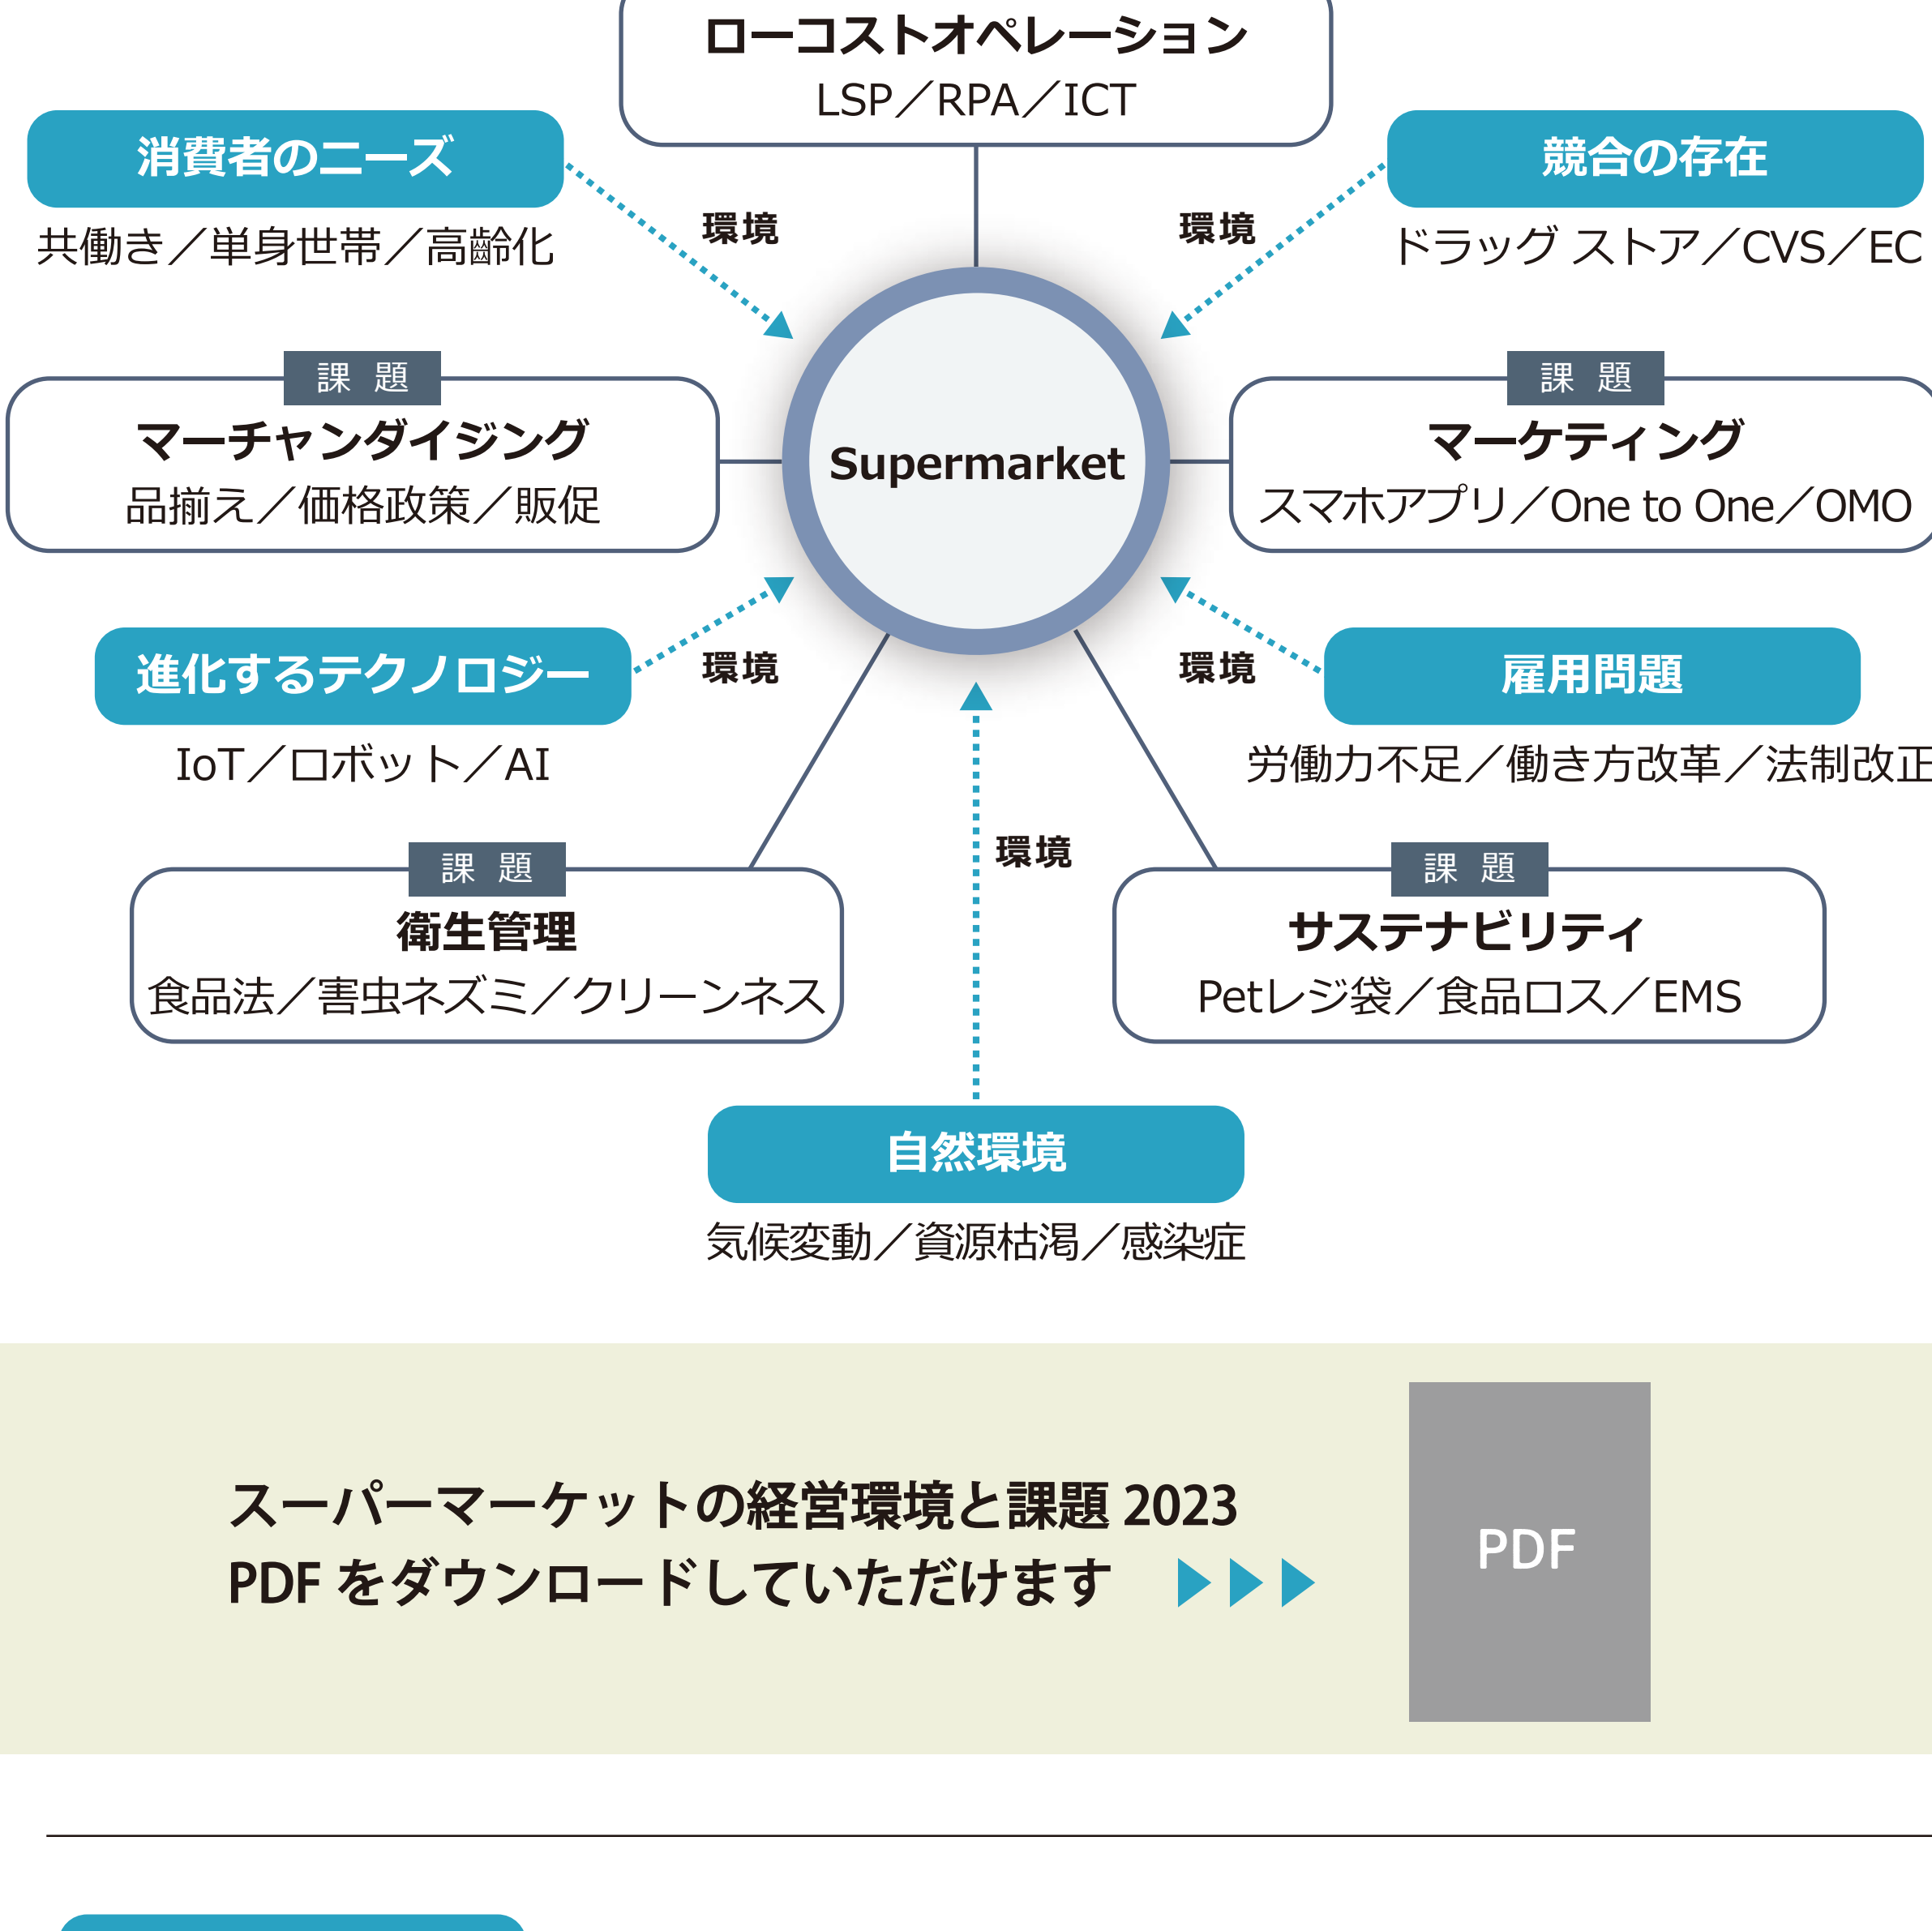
ローコストオペレーション
LSP／RPA／ICT

消費者のニーズ
共働き／単身世帯／高齢化

環境

環境

競合の存在
ドラッグ ストア／CVS／EC

課 題
マーチャンダイジング
品揃え／価格政策／販促

Supermarket

課 題
マーケティング
スマホアプリ／One to One／OMO

進化するテクノロジー
IoT／ロボット／AI

環境

環境

雇用問題
労働力不足／働き方改革／法制改正

環境

課 題
衛生管理
食品法／害虫ネズミ／クリーンネス

課 題
サステナビリティ
Petレジ袋／食品ロス／EMS

自然環境
気候変動／資源枯渇／感染症

スーパーマーケットの経営環境と課題 2023
PDF をダウンロードしていただけます

PDF